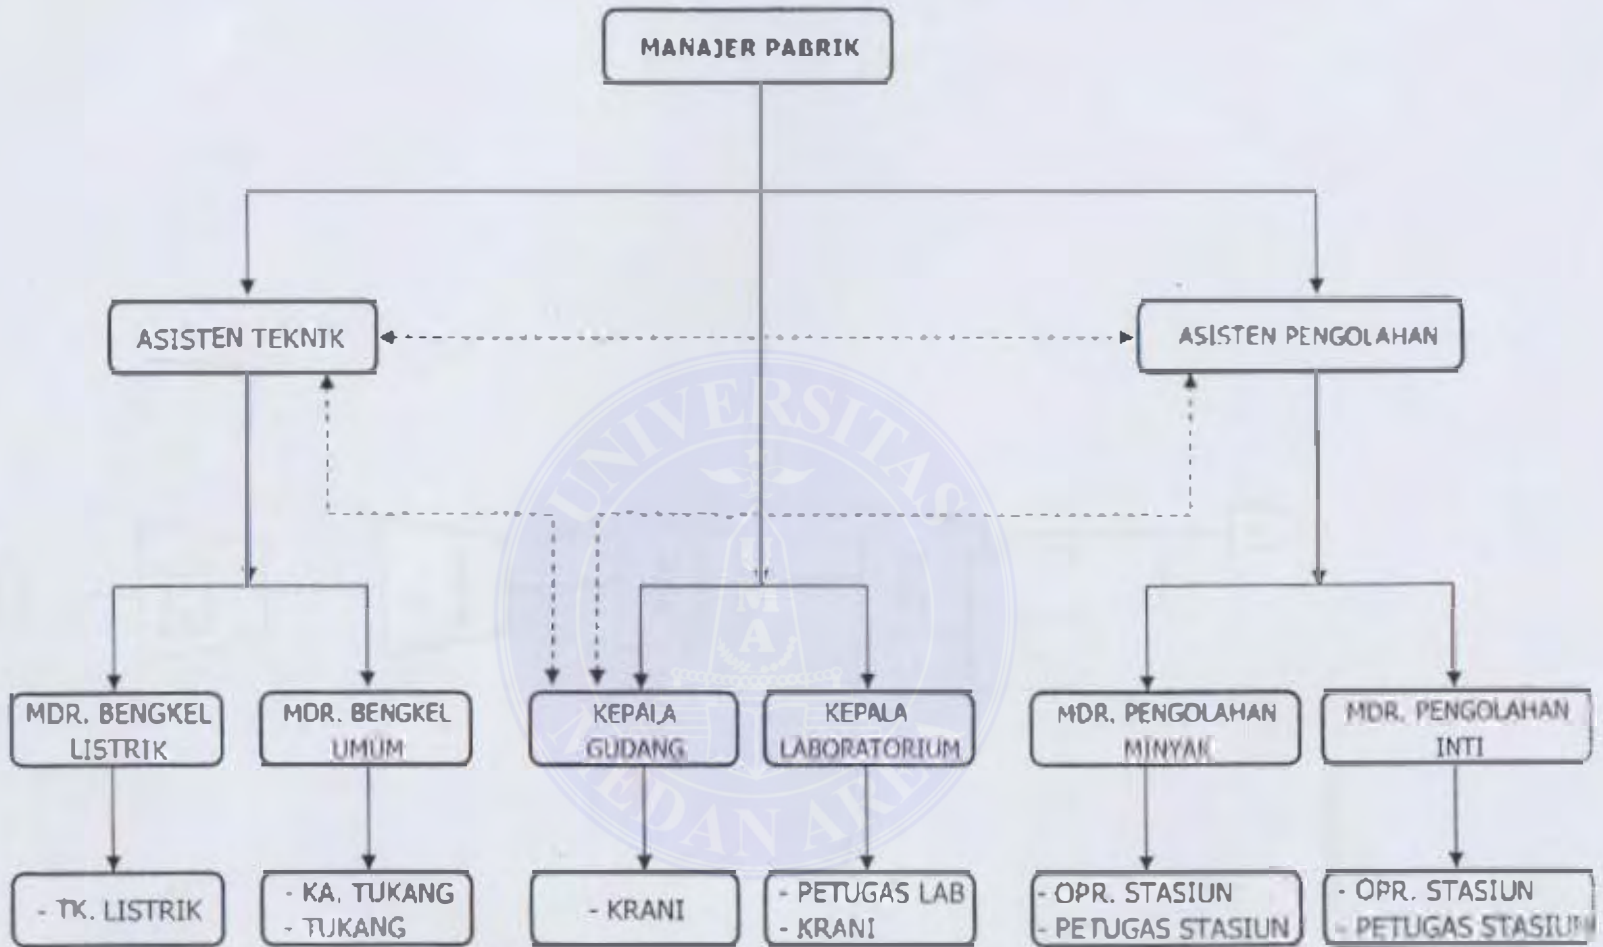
MANAJER PABRIK

ASISTEN TEKNIK

ASISTEN PENGOLAHAN

MDR. BENGKEL LISTRIK

MDR. BENGKEL UMUM

KEPALA GUDANG

KEPALA LABORATORIUM

MDR. PENGOLAHAN MINYAK

MDR. PENGOLAHAN INTI

- TK. LISTRIK

- KA. TUKANG
- TUKANG

- KRANI

- PETUGAS LAB
- KRANI

- OPR. STASIUN
- PETUGAS STASIUN

- OPR. STASIUN
- PETUGAS STASIUN

UNIVERSITAS MEDAN AREA